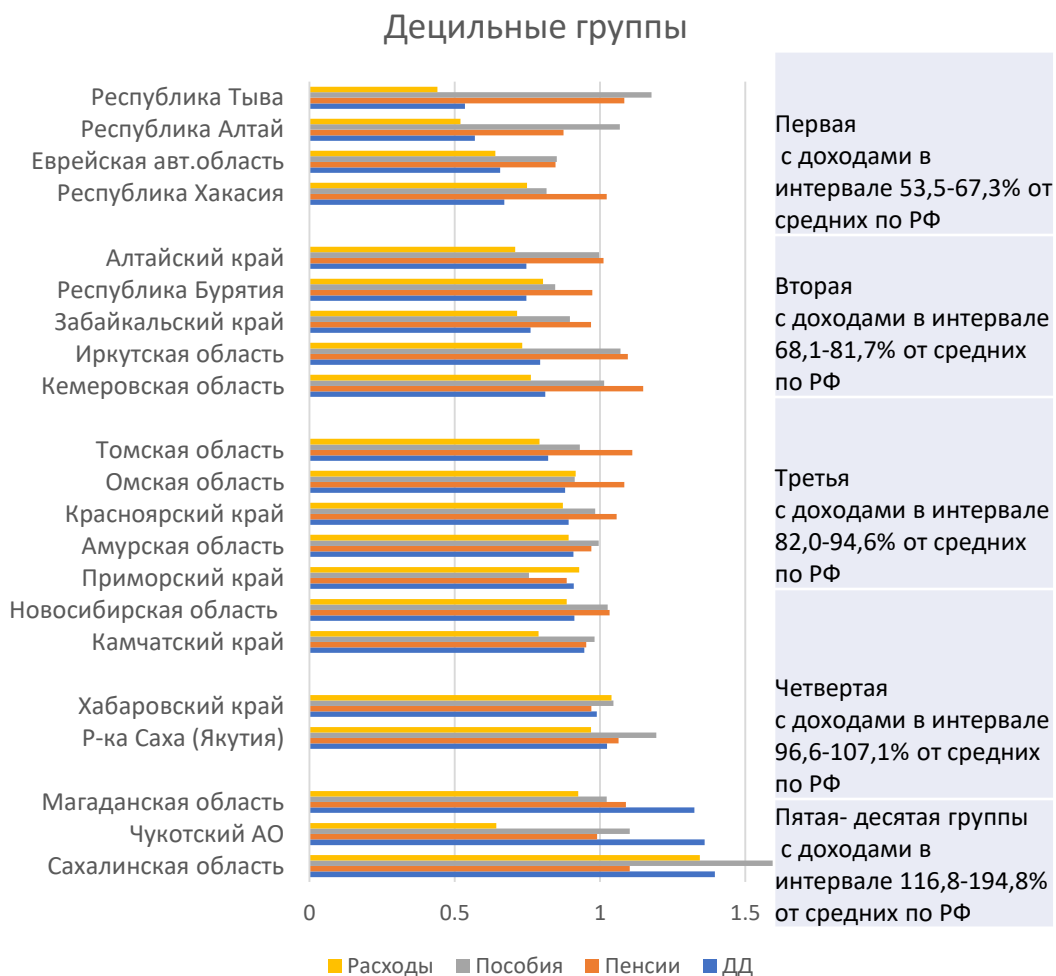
Децильные группы

Республика Тыва
Республика Алтай
Еврейская авт.область
Республика Хакасия

Алтайский край
Республика Бурятия
Забайкальский край
Иркутская область
Кемеровская область

Томская область
Омская область
Красноярский край
Амурская область
Приморский край
Новосибирская область
Камчатский край

Хабаровский край
Р-ка Саха (Якутия)

Магаданская область
Чукотский АО
Сахалинская область

0
0.5
1
1.5

Первая с доходами в интервале 53,5-67,3% от средних по РФ

Вторая с доходами в интервале 68,1-81,7% от средних по РФ

Третья с доходами в интервале 82,0-94,6% от средних по РФ

Четвертая с доходами в интервале 96,6-107,1% от средних по РФ

Пятая- десятая группы с доходами в интервале 116,8-194,8% от средних по РФ

Расходы Пособия Пенсии ДД